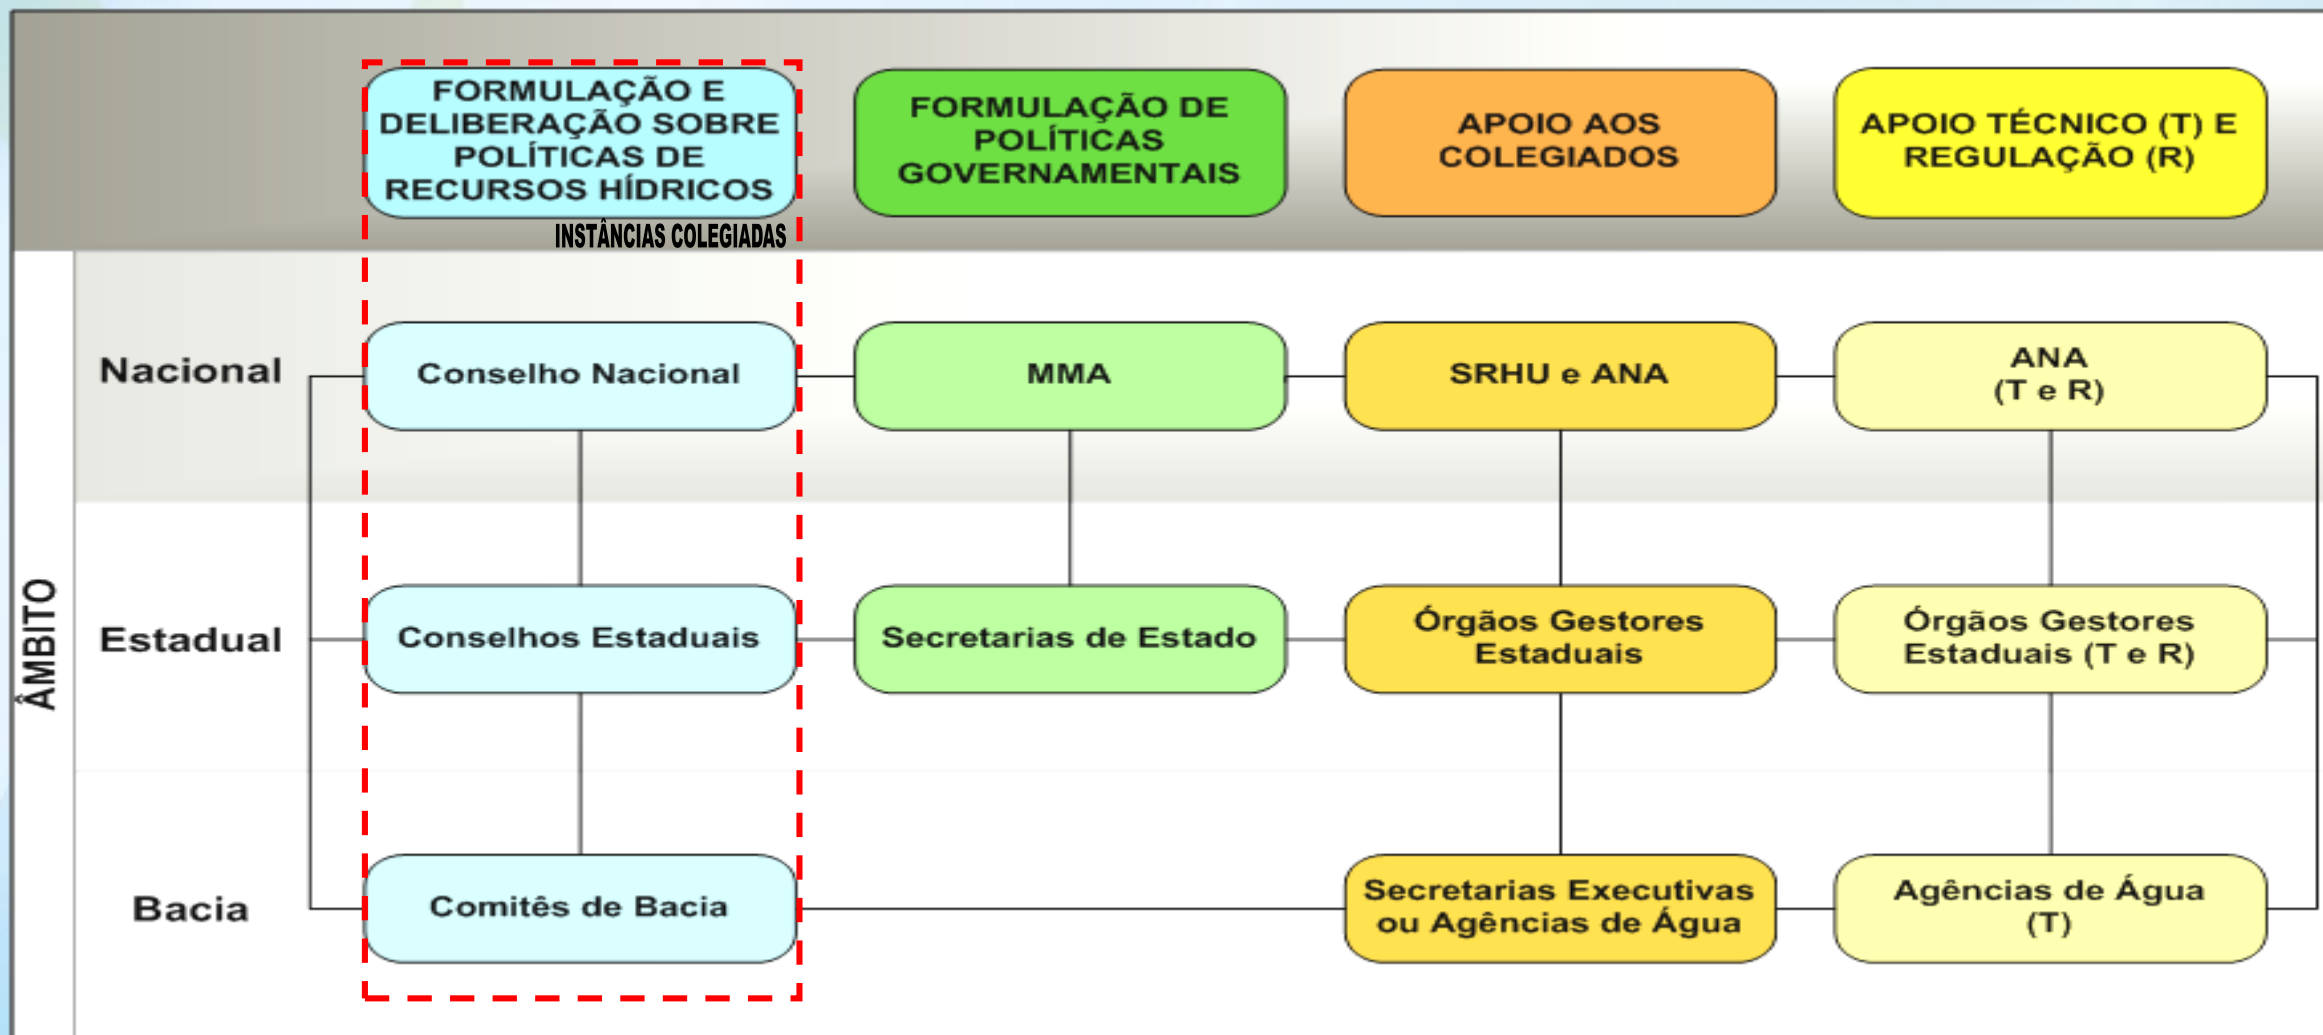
FORMULAÇÃO E DELIBERAÇÃO SOBRE POLÍTICAS DE RECURSOS HÍDRICOS

INSTÂNCIAS COLEGIADAS

FORMULAÇÃO DE POLÍTICAS GOVERNAMENTAIS

APOIO AOS COLEGIADOS

APOIO TÉCNICO (T) E REGULAÇÃO (R)

ÂMBITO

Nacional

Conselho Nacional

MMA

SRHU e ANA

ANA
(T e R)

Estadual

Conselhos Estaduais

Secretarias de Estado

Órgãos Gestores Estaduais

Órgãos Gestores Estaduais (T e R)

Bacia

Comitês de Bacia

Secretarias Executivas ou Agências de Água

Agências de Água
(T)